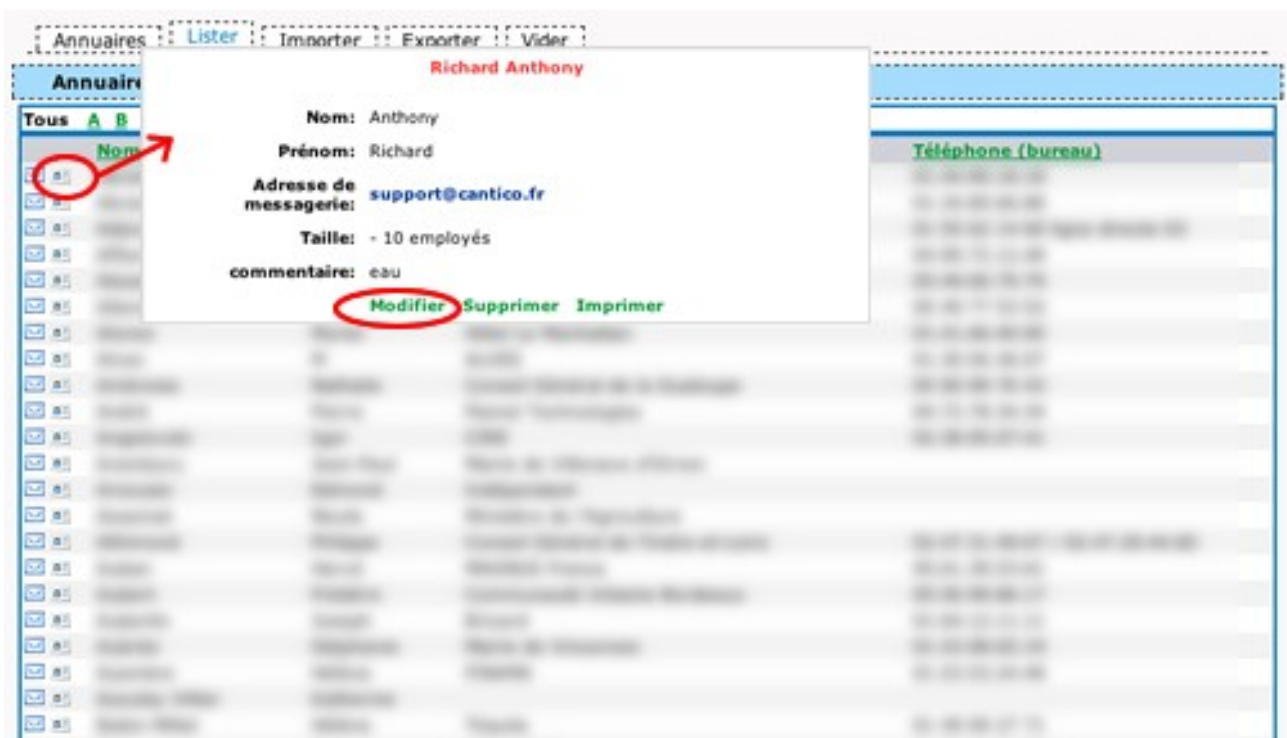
Annuaires Lister Importer Exporter Vider

Annuaire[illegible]

Tous A B

Nom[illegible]

Téléphone (bureau)

Richard Anthony

Nom: Anthony

Prénom: Richard

Adresse de messagerie: support@cantico.fr

Taille: - 10 employés

commentaire: eau

Modifier Supprimer Imprimer